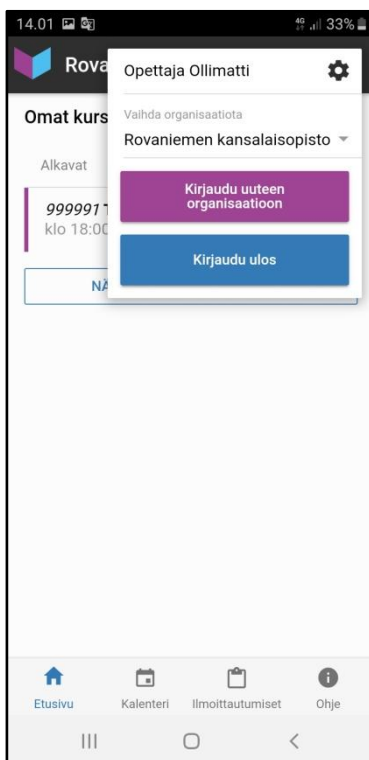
14.01 4G 33%

Rova

Omat kurs

Alkavat

999991 T
klo 18:00

NÄ

Opettaja Ollimatti

Vaihda organisaatiota

Rovaniemen kansalaisopisto

Kirjaudu uuteen organisaatioon

Kirjaudu ulos

Etusivu Kalenteri Ilmoittautumiset Ohje